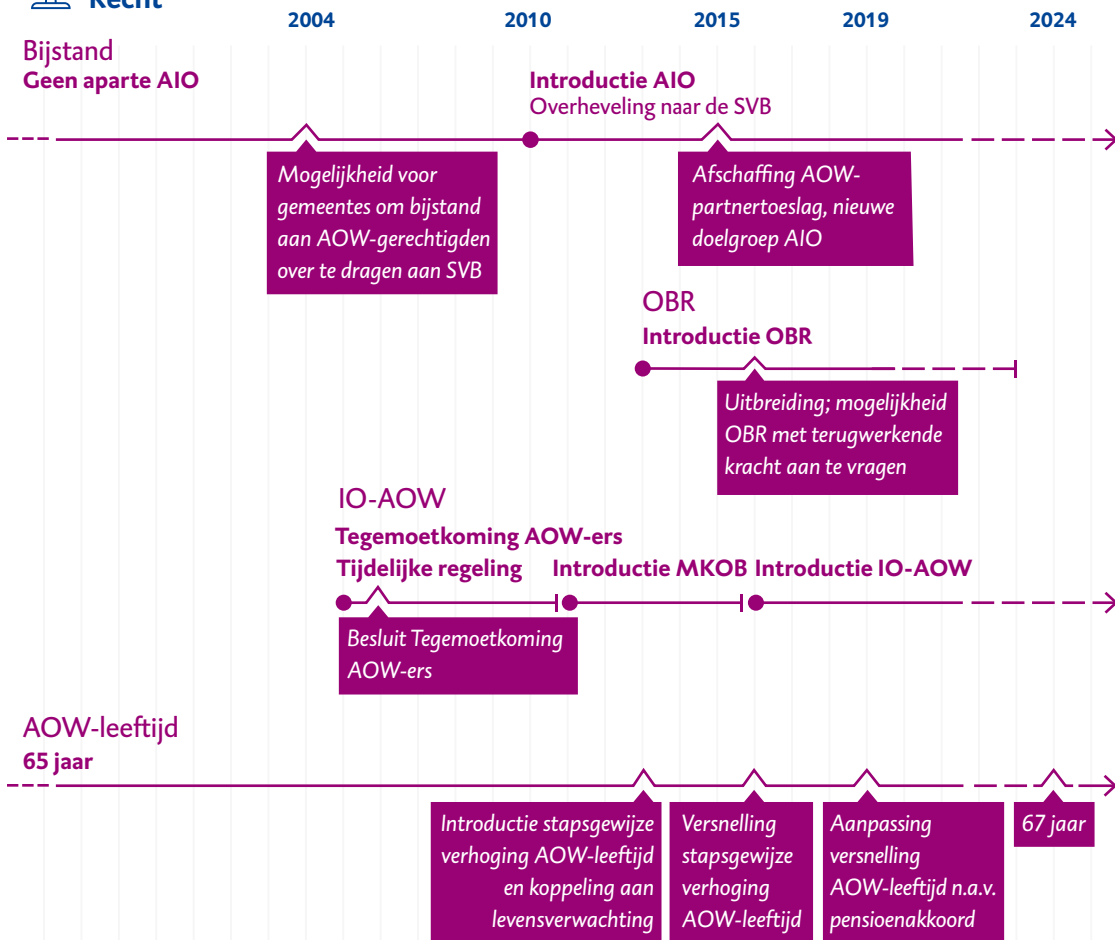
Recht

2004 2010 2015 2019 2024

Bijstand
Geen aparte AIO

Introductie AIO
Overheveling naar de SVB

Mogelijkheid voor gemeentes om bijstand aan AOW-gerechtigden over te dragen aan SVB

Afschaffing AOW-partnertoeslag, nieuwe doelgroep AIO

OBR
Introductie OBR

Uitbreiding; mogelijkheid OBR met terugwerkende kracht aan te vragen

IO-AOW
Tegemoetkoming AOW-ers
Tijdelijke regeling

Introductie MKOB

Introductie IO-AOW

Besluit Tegemoetkoming AOW-ers

AOW-leeftijd
65 jaar

Introductie stapsgewijze verhoging AOW-leeftijd en koppeling aan levensverwachting

Versnelling stapsgewijze verhoging AOW-leeftijd

Aanpassing versnelling AOW-leeftijd n.a.v. pensioenakkoord

67 jaar